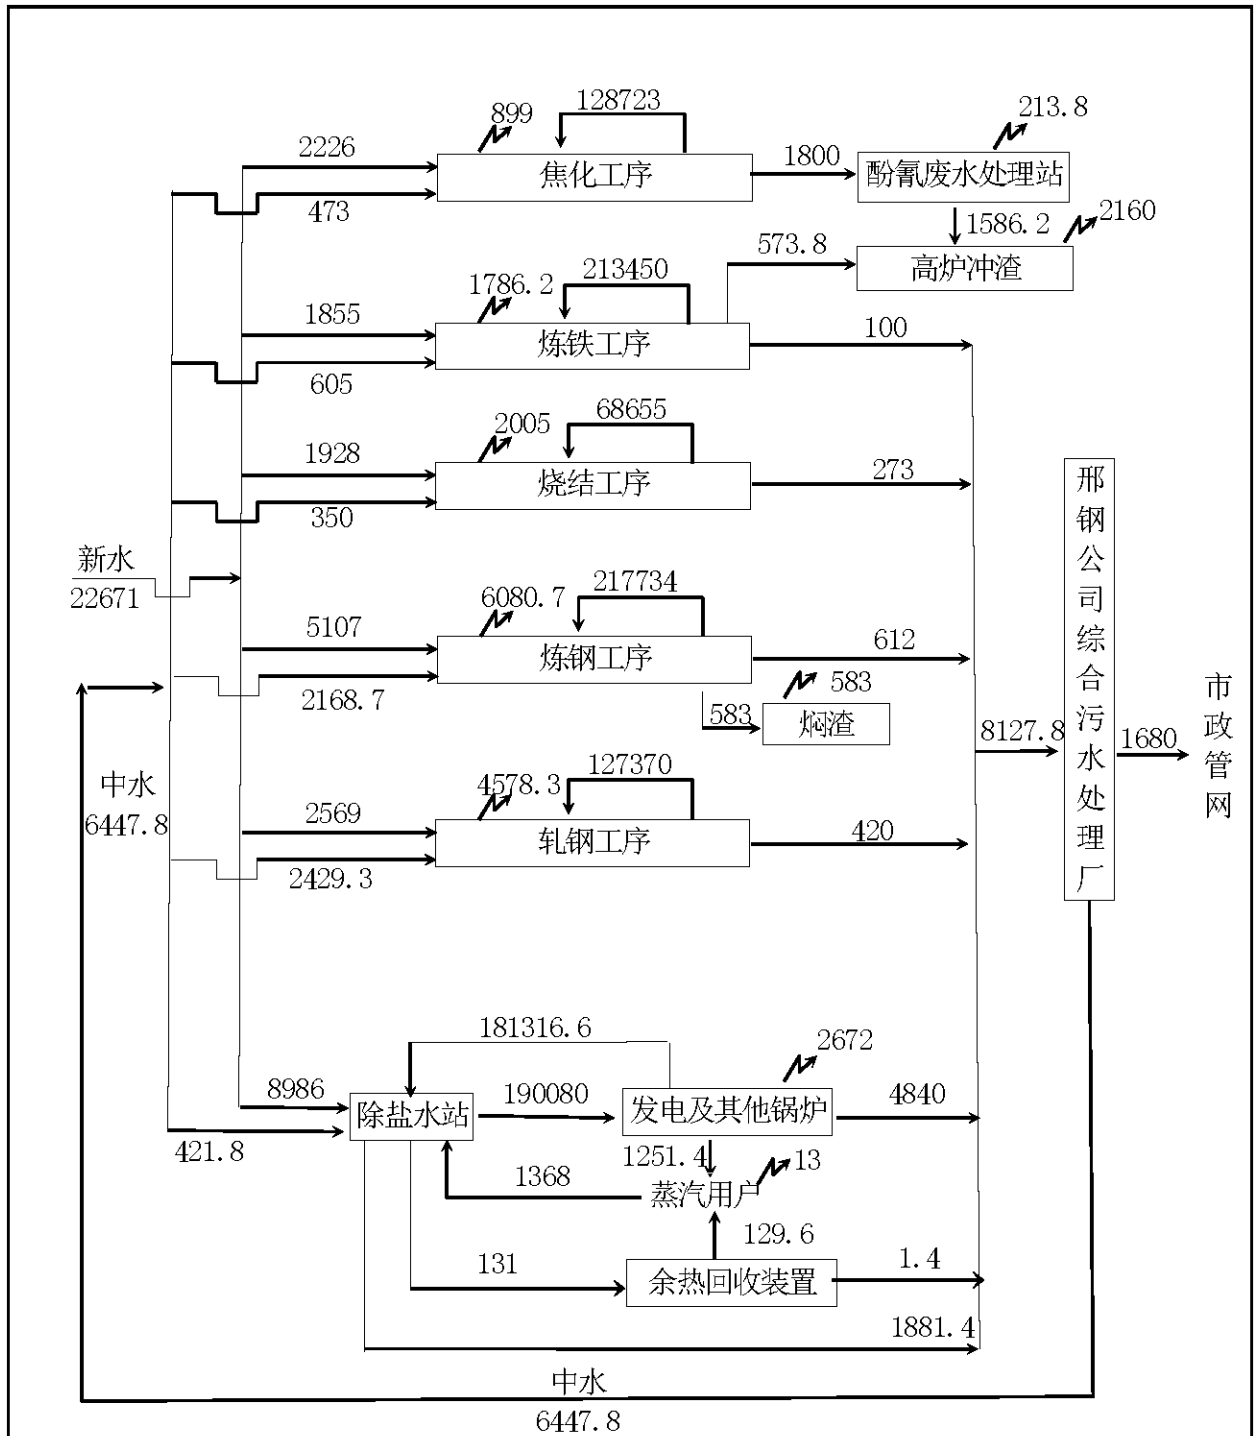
899
128723
213.8
2226
焦化工序
1800
酚氰废水处理站
473
1586.2
2160
573.8
高炉冲渣
1786.2
213450
1855
炼铁工序
100
605
2005
68655
1928
烧结工序
273
350
邢钢公司综合污水处理厂
新水
22671
6080.7
217734
5107
炼钢工序
612
583
2168.7
583
焖渣
8127.8
1680
市政管网
中水
6447.8
4578.3
127370
2569
轧钢工序
420
2429.3
181316.6
2672
8986
除盐水站
190080
发电及其他锅炉
4840
421.8
1251.4
13
1368
蒸汽用户
129.6
131
余热回收装置
1.4
1881.4
中水
6447.8